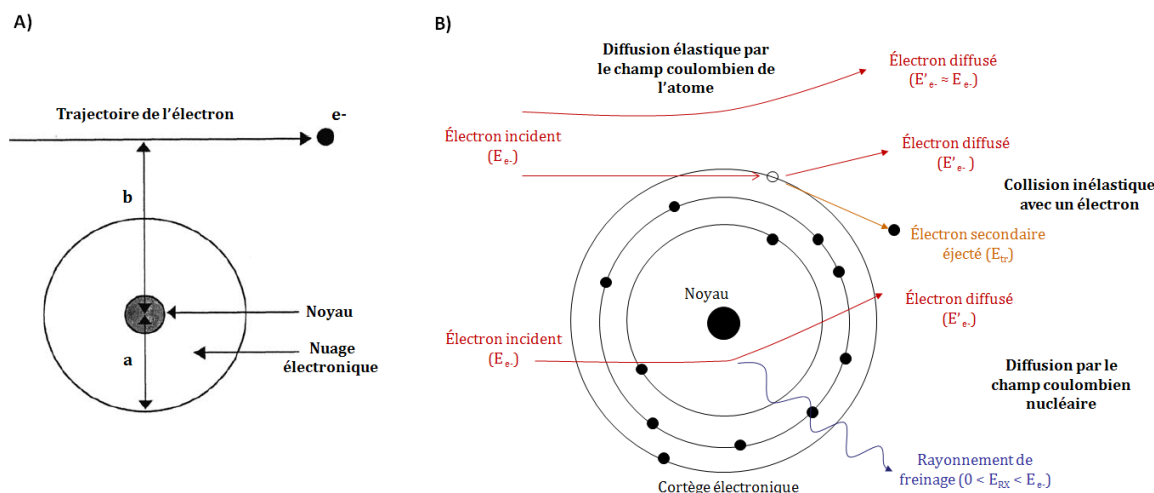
A)

Trajectoire de l'électron

e-

b

Noyau

Nuage électronique

a

B)

Diffusion élastique par le champ coulombien de l'atome

Électron diffusé ($E'_{e-} \approx E_{e-}$)

Électron incident ($E_{e-}$)

Électron diffusé ($E'_{e-}$)

Collision inélastique avec un électron

Électron secondaire éjecté ($E_{tr}$)

Noyau

Électron diffusé ($E'_{e-}$)

Électron incident ($E_{e-}$)

Diffusion par le champ coulombien nucléaire

Rayonnement de freinage ($0 < E_{RX} < E_{e-}$)

Cortège électronique